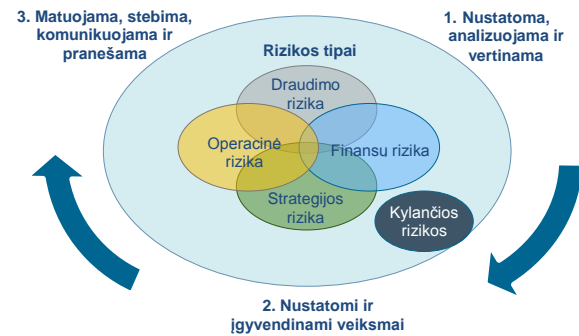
3. Matuojama, stebima, komunikuojama ir pranešama

1. Nustatoma, analizuojama ir vertinama

Rizikos tipai

Draudimo rizika

Operacinė rizika

Finansų rizika

Strategijos rizika

Kylančios rizikos

2. Nustatomi ir įgyvendinami veiksmai